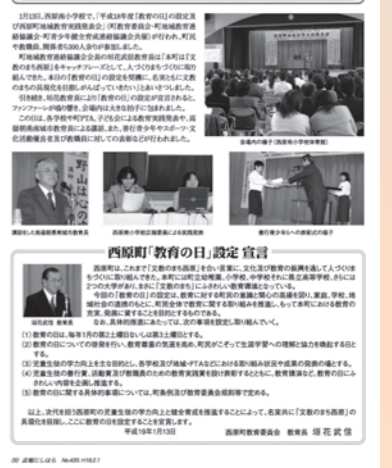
1月13日、西原南小学校で、「平成18年度『教育の日』の設定及び西原町地域教育実践発表会」（西原町教育委員会・西原地域教育協議会・町青少年健全育成連絡協議会共催）が行われ、町民や教職員、関係者ら300人余りが参加しました。

町地域教育協議会会長の知花武信教育長は「本町は『文教のまち西原』をキャッチフレーズとして、人づくりまちづくりに取り組んできた。本日の『教育の日』の設定を契機に、名実ともに文教のまちの具現化を目指し取り組んでいきたい」とあいさつしました。

引き続き、知花教育長により「教育の日」の設定が宣言されると、ファンファーレが鳴り響き、会場からは大きな拍手が沸き起こりました。

この日は、各学校や町PTA、子ども会による教育実践発表や、高嶺朝義琉球大学教授による講話、また、善行青少年やスポーツ・文化活動優良者及び教職員に対しての表彰なども行われました。

会場内の様子（西原南小学校体育館）

講話をした高嶺朝義琉球大学教授

西原南小学校の地域教育実践発表

善行青少年らへの表彰式の様子

西原町「教育の日」設定 宣言

西原町は、これまで「文教のまち西原」を合い言葉に、文化及び教育の振興を通して人づくりまちづくりに取り組んできた。本町には町立幼稚園、小学校、中学校それに県立高等学校、さらには3つの大学があり、まさに「文教のまち」にふさわしい教育環境となっている。

今回の「教育の日」の設定は、教育に対する町民の意識と関心の高揚を図り、家庭、学校、地域社会の連携のもとに、町民全体で教育に関する取り組みを推進し、もって本町における教育の充実、発展に資することを目的とするものである。

なお、具体的推進にあたっては、次の事項を設定し取り組んでいく。

（1）教育の日は、毎年1月の第2土曜日から14日間を「教育週間」とし、この期間を中心に取り組みを展開する。

（2）教育の日についての啓発を行い、教育現場の実践を高め、町民がこぞって生涯学習への理解と協力を高めるよう努める。

（3）児童生徒の学力向上を主な目的とし、各学校及び地域・PTAなどにおける取り組み状況や成果の発表の場とする。

（4）児童生徒の善行賞、活動実績が教職員のための教育功労賞を設け表彰するとともに、教育講演など、教育の日にふさわしい内容を企画し推進する。

（5）教育の日に関する具体的事項については、町条例及び教育委員会規則等で定める。

以上、次代を担う西原町の児童生徒の学力向上と健全育成を推進することによって、名実共に「文教のまち西原」の具現化を目指し、ここに教育の日を設定することを宣言します。

平成19年1月13日

西原町教育委員会　教育長　知花武信

知花武信 教育長

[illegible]